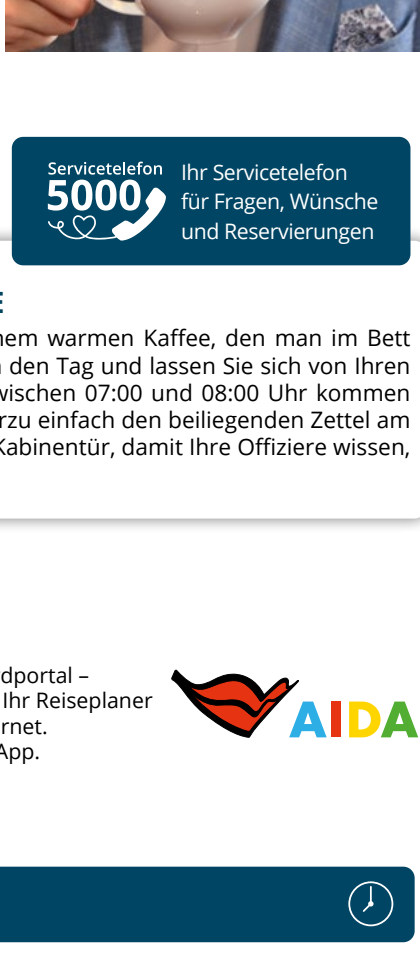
Servicetelefon 5000

Ihr Servicetelefon für Fragen, Wünsche und Reservierungen

E

nem warmen Kaffee, den man im Bett n den Tag und lassen Sie sich von Ihren wischen 07:00 und 08:00 Uhr kommen rzu einfach den beiliegenden Zettel am Kabinentür, damit Ihre Offiziere wissen,

dportal – Ihr Reiseplaner rnet. App.

AIDA